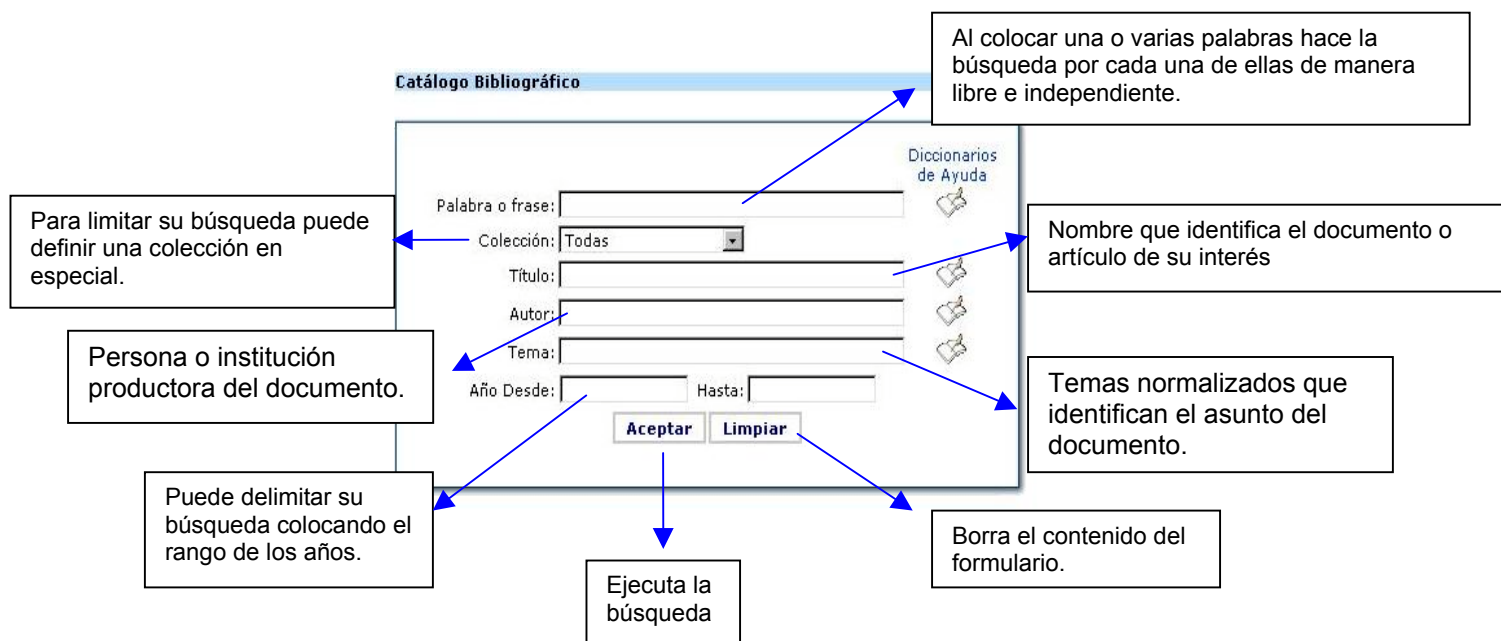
Al colocar una o varias palabras hace la búsqueda por cada una de ellas de manera libre e independiente.

Catálogo Bibliográfico

Diccionarios de Ayuda

Para limitar su búsqueda puede definir una colección en especial.

Palabra o frase:

Colección: Todas

Título:

Autor:

Tema:

Año Desde:

Hasta:

Aceptar

Limpiar

Nombre que identifica el documento o artículo de su interés

Persona o institución productora del documento.

Temas normalizados que identifican el asunto del documento.

Puede delimitar su búsqueda colocando el rango de los años.

Ejecuta la búsqueda

Borra el contenido del formulario.